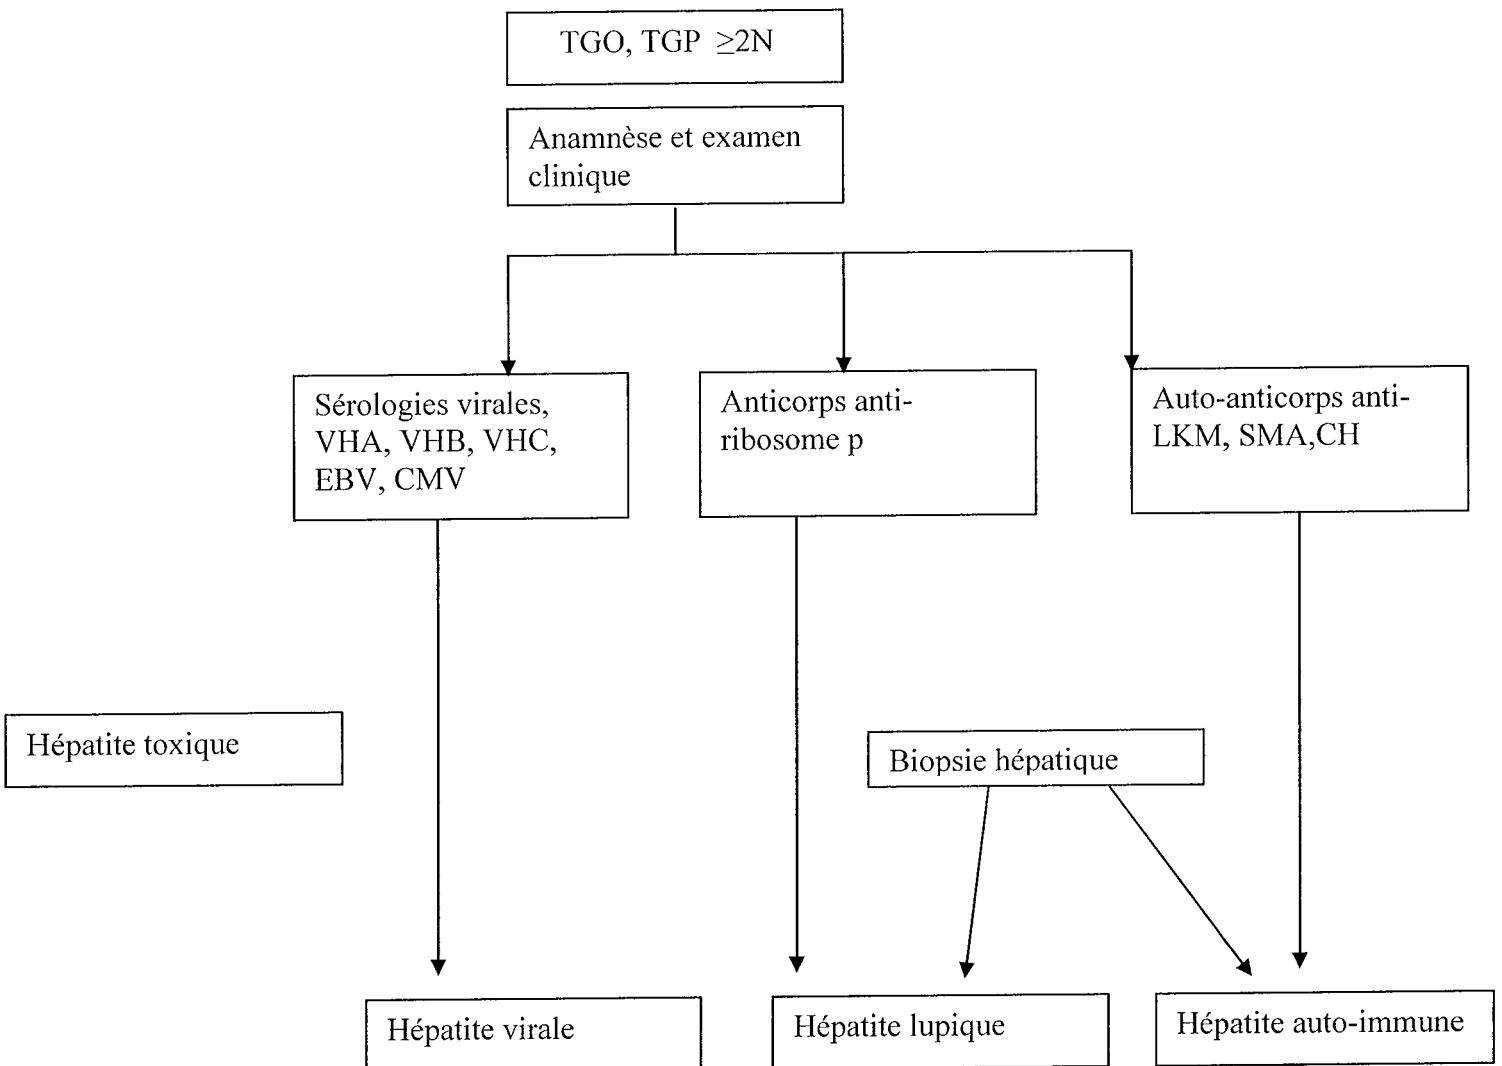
TGO, TGP $\geq 2N$

Anamnèse et examen clinique

Sérologies virales, VHA, VHB, VHC, EBV, CMV

Anticorps anti-ribosome p

Auto-anticorps anti-LKM, SMA,CH

Hépatite toxique

Biopsie hépatique

Hépatite virale

Hépatite lupique

Hépatite auto-immune